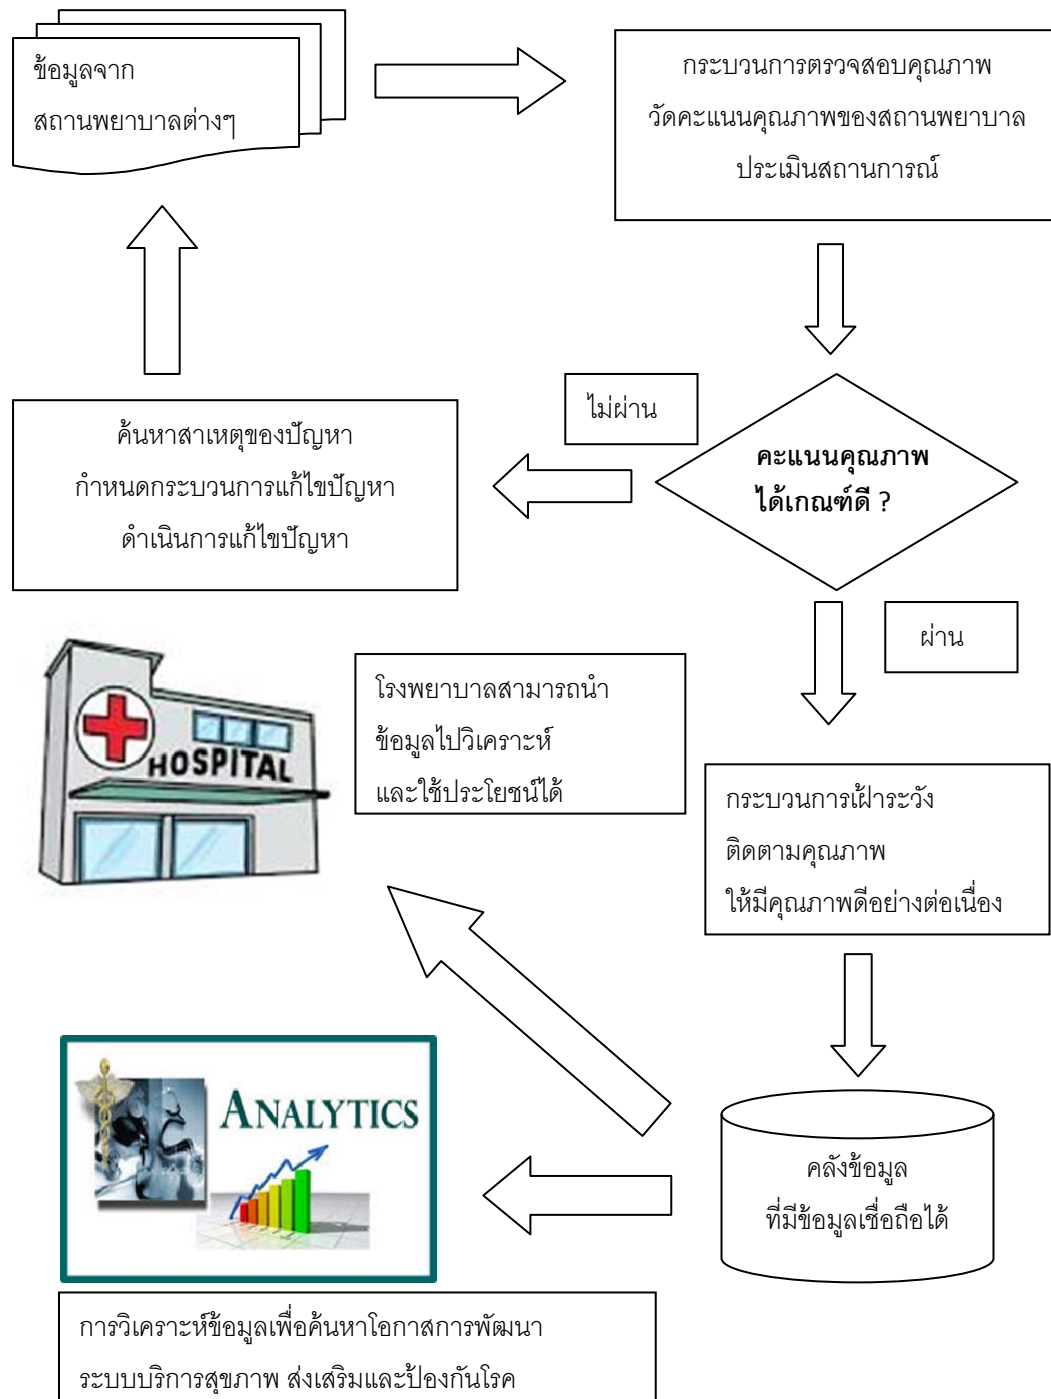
ข้อมูลจาก
สถานพยาบาลต่างๆ

กระบวนการตรวจสอบคุณภาพ
วัดคะแนนคุณภาพของสถานพยาบาล
ประเมินสถานการณ์

ไม่ผ่าน

คะแนนคุณภาพ
ได้เกณฑ์ดี ?

ค้นหาสาเหตุของปัญหา
กำหนดกระบวนการแก้ไขปัญหา
ดำเนินการแก้ไขปัญหา

ผ่าน

HOSPITAL

โรงพยาบาลสามารถนำ
ข้อมูลไปวิเคราะห์
และใช้ประโยชน์ได้

กระบวนการเฝ้าระวัง
ติดตามคุณภาพ
ให้มีคุณภาพดีอย่างต่อเนื่อง

ANALYTICS

คลังข้อมูล
ที่มีข้อมูลเชื่อถือได้

การวิเคราะห์ข้อมูลเพื่อค้นหาโอกาสการพัฒนา
ระบบบริการสุขภาพ ส่งเสริมและป้องกันโรค